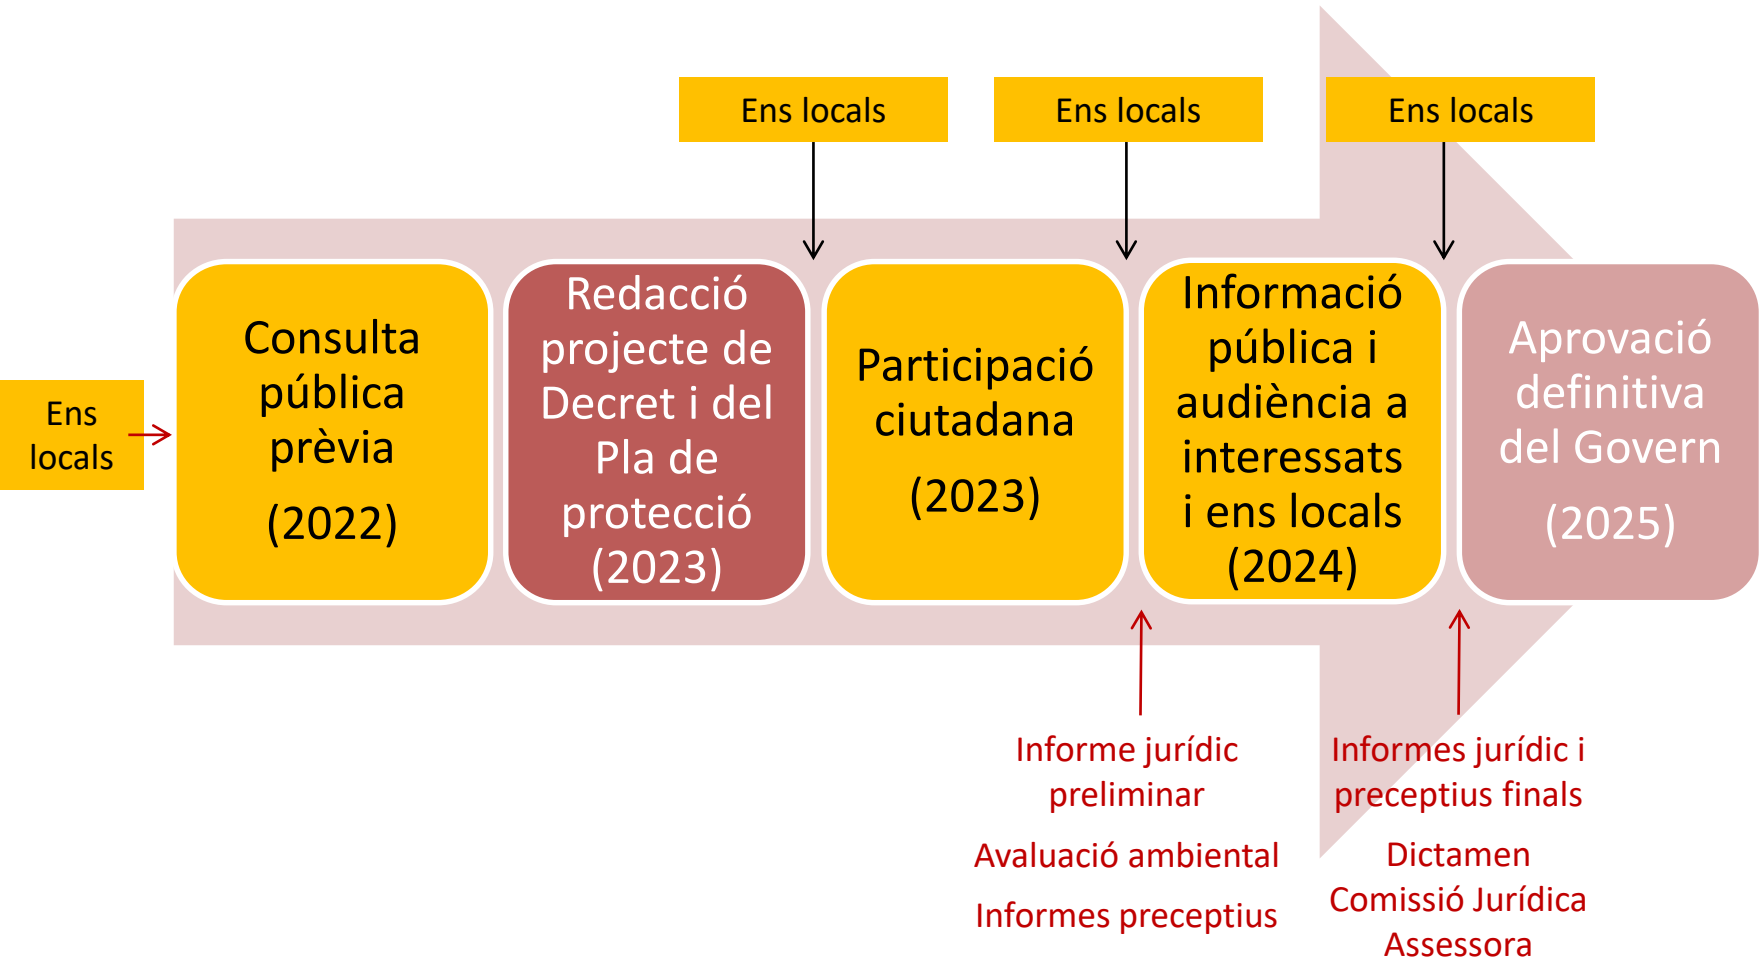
Ens locals

Ens locals

Ens locals

Ens locals

Consulta pública prèvia (2022)

Redacció projecte de Decret i del Pla de protecció (2023)

Participació ciutadana (2023)

Informació pública i audiència a interessats i ens locals (2024)

Aprovació definitiva del Govern (2025)

Informe jurídic preliminar

Avaluació ambiental

Informes preceptius

Informes jurídic i preceptius finals

Dictamen Comissió Jurídica Assessora